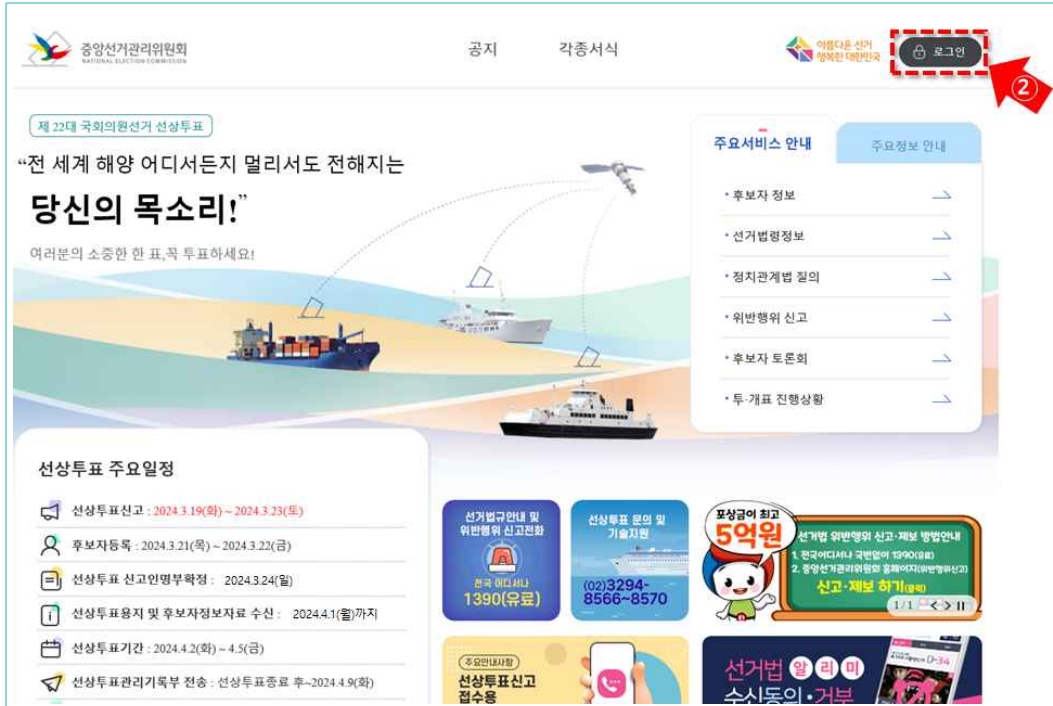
중앙선거관리위원회
NATIONAL ELECTION COMMISSION

공지 각종서식

아름다운 선거 행복한 대한민국

로그인

②

제 22대 국회의원선거 선상투표

"전 세계 해양 어디서든지 멀리서도 전해지는

당신의 목소리!"

여러분의 소중한 한 표,꼭 투표하세요!

주요서비스 안내

주요정보 안내

• 후보자 정보

• 선거법령정보

• 정치관계법 질의

• 위반행위 신고

• 후보자 토론회

• 투·개표 진행상황

선상투표 주요일정

선상투표신고 : 2024.3.19(화) ~ 2024.3.23(토)

후보자등록 : 2024.3.21(목) ~ 2024.3.22(금)

선상투표 신고인명부확정 : 2024.3.24(일)

선상투표용지 및 후보자정보자료 수신 : 2024.4.1(월)까지

선상투표기간 : 2024.4.2(화) ~ 4.5(금)

선상투표관리기록부 전송 : 선상투표종료 후~2024.4.9(화)

선거법규안내 및 위반행위 신고전화

전국 어디서나 1390(유료)

선상투표 문의 및 기술지원

(02)3294-8566~8570

포상금이 최고 5억원

선거법 위반행위 신고·제보 방법안내

1. 전국어디서나 국번없이 1390(유료)

2. 중앙선거관리위원회 홈페이지(위반행위신고)

신고·제보 하기(클릭)

1/1

주요안내사항

선상투표신고 접수용

선거법 알리미

수신동의·거부

D-34